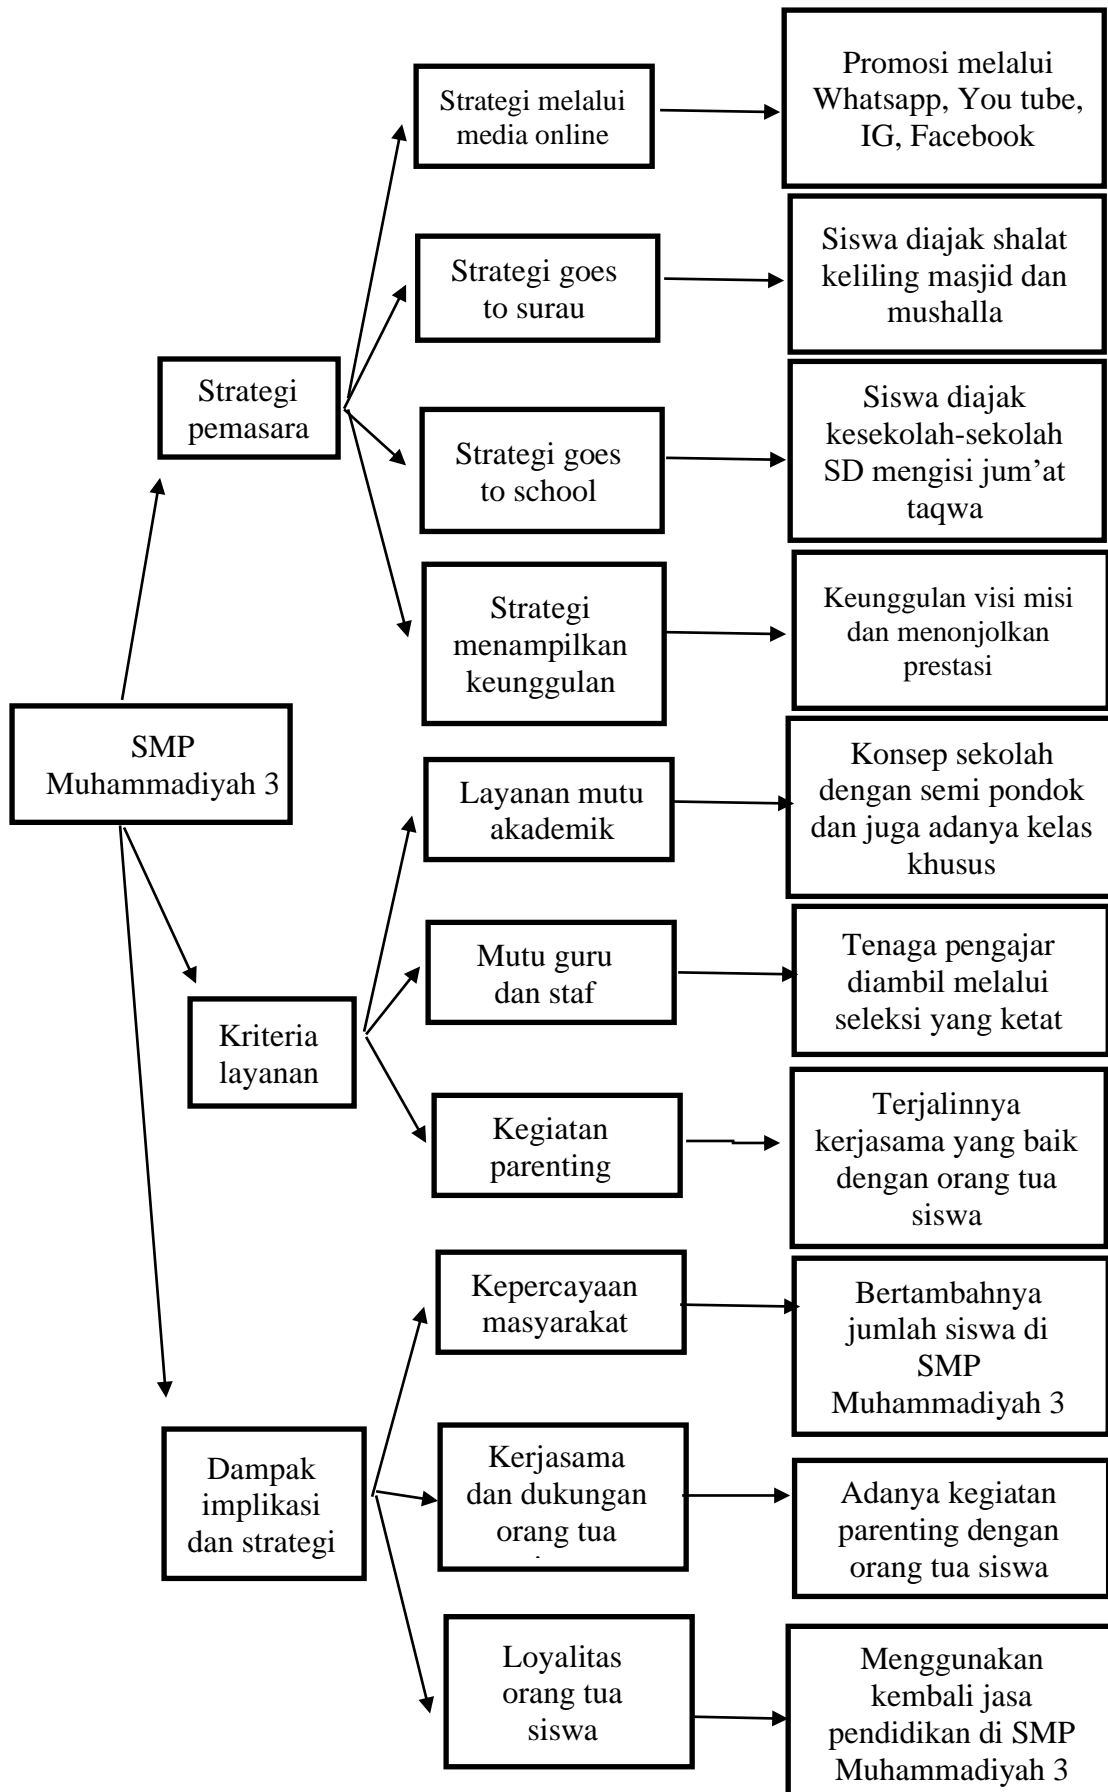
SMP Muhammadiyah 3

Strategi pemasara

Strategi melalui media online

Promosi melalui Whatsapp, You tube, IG, Facebook

Strategi goes to surau

Siswa diajak shalat keliling masjid dan mushalla

Strategi goes to school

Siswa diajak kesekolah-sekolah SD mengisi jum'at taqwa

Strategi menampilkan keunggulan

Keunggulan visi misi dan menonjolkan prestasi

Kriteria layanan

Layanan mutu akademik

Konsep sekolah dengan semi pondok dan juga adanya kelas khusus

Mutu guru dan staf

Tenaga pengajar diambil melalui seleksi yang ketat

Kegiatan parenting

Terjalinnya kerjasama yang baik dengan orang tua siswa

Dampak implikasi dan strategi

Kepercayaan masyarakat

Bertambahnya jumlah siswa di SMP Muhammadiyah 3

Kerjasama dan dukungan orang tua

Adanya kegiatan parenting dengan orang tua siswa

Loyalitas orang tua siswa

Menggunakan kembali jasa pendidikan di SMP Muhammadiyah 3